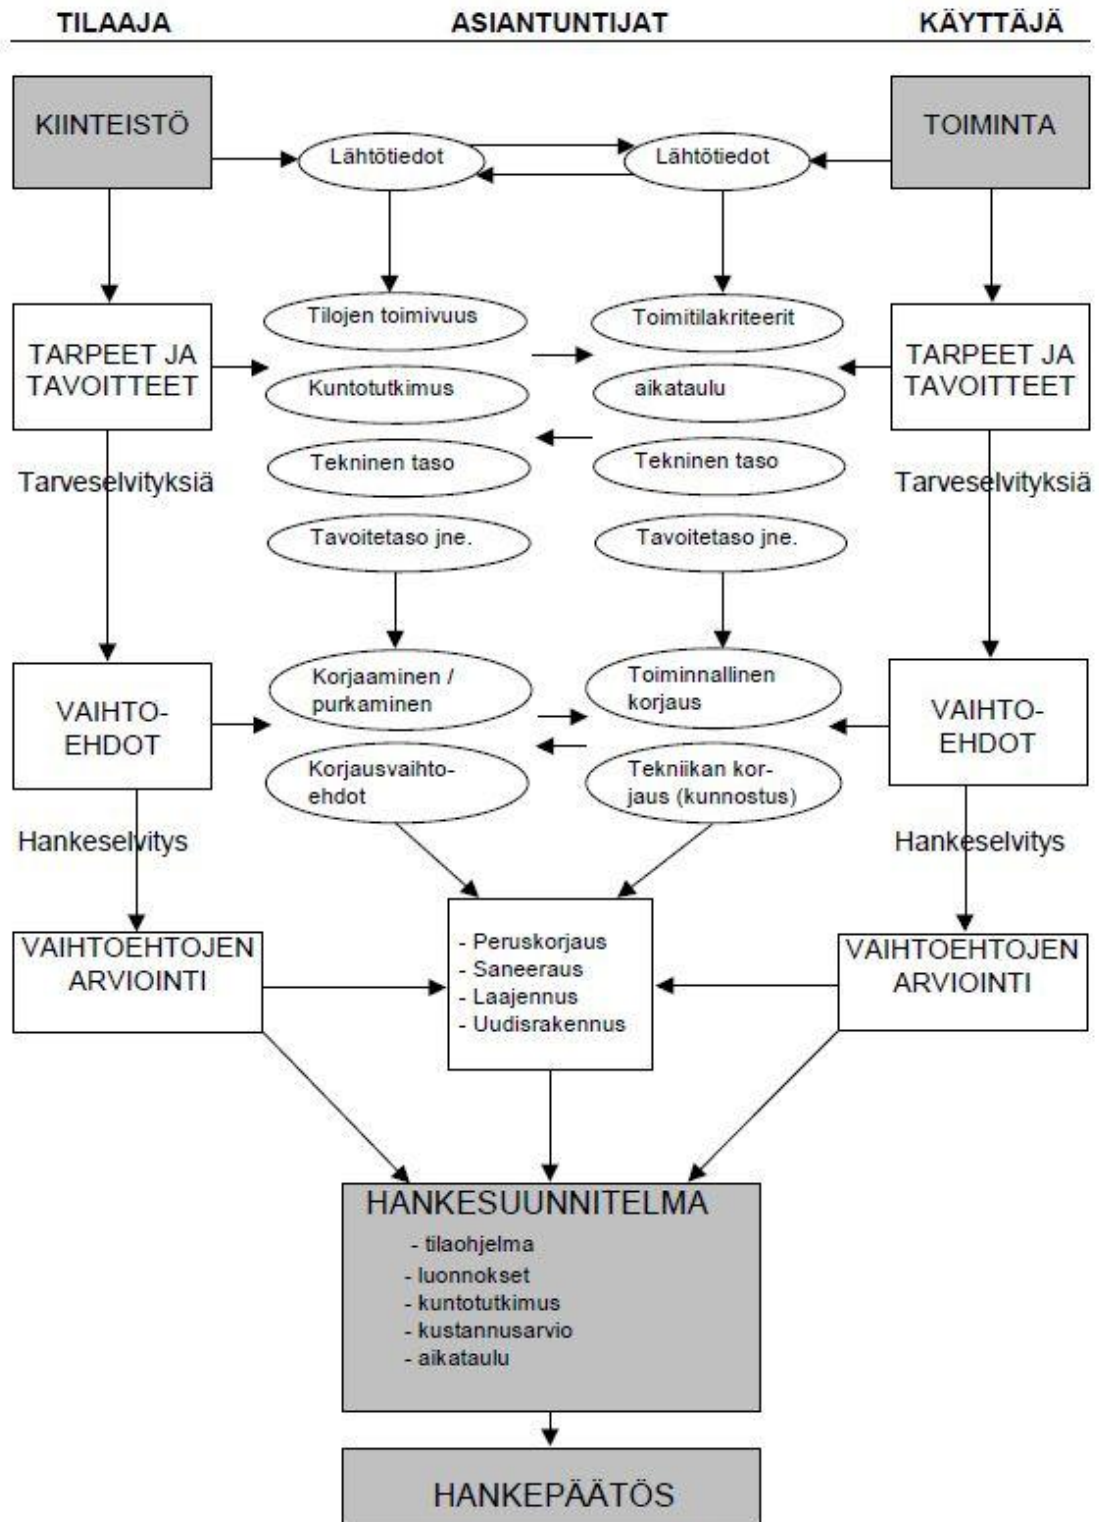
TILAAJA ASIANTUNTIJAT KÄYTTÄJÄ

KIINTEISTÖ

Lähtötiedot

Lähtötiedot

TOIMINTA

TARPEET JA TAVOITTEET

Tilojen toimivuus

Kuntotutkimus

Tekninen taso

Tavoitetaso jne.

Toimitilakriteerit

aikataulu

Tekninen taso

Tavoitetaso jne.

TARPEET JA TAVOITTEET

Tarveselvityksiä

Tarveselvityksiä

VAIHTO-EHDOT

Korjaaminen / purkaminen

Korjausvaihtoehdot

Toiminnallinen korjaus

Tekniikan korjaus (kunnostus)

VAIHTO-EHDOT

Hankeselvitys

Hankeselvitys

VAIHTOEHTOJEN ARVIOINTI

- Peruskorjaus
- Saneeraus
- Laajennus
- Uudisrakennus

VAIHTOEHTOJEN ARVIOINTI

HANKESUUNNITELMA
- tilaohjelma
- luonnokset
- kuntotutkimus
- kustannusarvio
- aikataulu

HANKEPÄÄTÖS